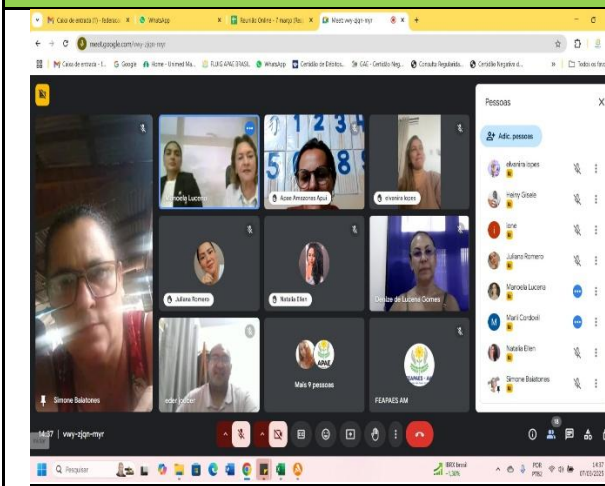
Caixa de entrada (1) - Rebecca
WhatsApp
Reunião Online - 7 março (Reu
Meet: vwy-zjgn-myr

meet.google.com/vwy-zjgn-myr

Caixa de entrada - I...
Google
Home - Unimed Ma...
FLUIG APAE BRASIL
WhatsApp
Certidão de Débitos...
CAC - Certidão Neg...
Consulta Regularida...
Certidão Negativa d...
Todos os fav

Manoela Lucena
Apae Amazonas Apui
elvanira lopes
Juliana Romero
Natalia Ellen
Deníze de Lucena Gomes
Simone Balatores
eder jacber
Mais 9 pessoas
FEAPAES AM

14:37 | vwy-zjgn-myr

Pessoas
Adic. pessoas
elvanira lopes
Heiny Gisele
Ione
Juliana Romero
Manoela Lucena
Marli Cardoal
Natalia Ellen
Simone Balatores

Pesquisar
IBRX brasil -1,35%
POR PTB2
14:37 07/03/2023